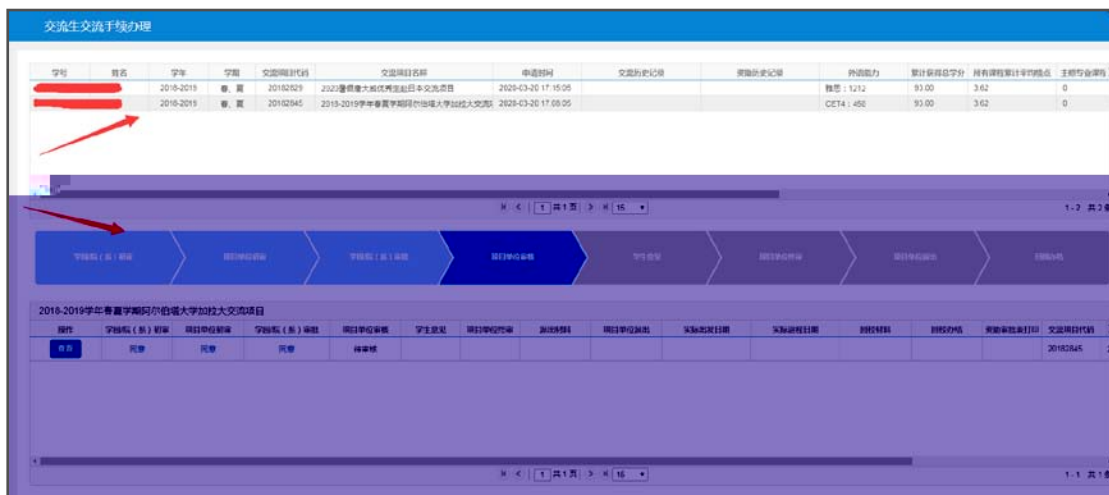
交流生交流手续办理

| 学号 | 姓名 | 学年 | 学期 | 交流项目代码 | 交流项目名称 | 申请时间 | 交流历史记录 | 奖励历史记录 | 外语能力 | 累计获得总学分 | 所有课程累计平均绩点 | 主修专业课程 |
|---|---|---|---|---|---|---|---|---|---|---|---|---|
| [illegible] | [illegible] | 2018-2019 | 春、夏 | 20182829 | 2020暑假度大阪优秀定赴日本交流项目 | 2020-03-20 17:15:05 | | | 雅思：1212 | 93.00 | 3.62 | 0 |
| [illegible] | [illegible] | 2018-2019 | 春、夏 | 20182845 | 2018-2019学年春夏学期阿尔伯塔大学加拉大交流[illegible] | 2020-03-20 17:08:05 | | | CET4：458 | 93.00 | 3.62 | 0 |

1 共1页 15

1-2 共2条

学院(系)初审 项目单位初审 学院(系)审批 项目单位审核 学生意见 项目单位终审 派出材料 项目单位派出 回校材料 项目单位回校

2018-2019学年春夏学期阿尔伯塔大学加拉大交流项目

| 操作 | 学院(系)初审 | 项目单位初审 | 学院(系)审批 | 项目单位审核 | 学生意见 | 项目单位终审 | 派出材料 | 项目单位派出 | 实际出发日期 | 实际返程日期 | 回校材料 | 回校办结 | 奖励审批表打印 | 交流项目代码 |
|---|---|---|---|---|---|---|---|---|---|---|---|---|---|---|
| 查看 | 同意 | 同意 | 同意 | 待审核 | | | | | | | | | | 20182845 |

1 共1页 15

1-1 共1条